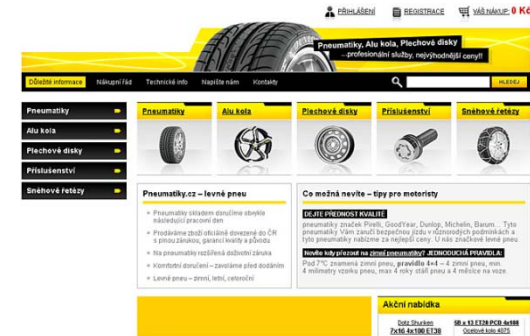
PŘIHLÁŠENÍ REGISTRACE VÁŠ NÁKUP: 0 Kč

Pneumatiky, Alu kola, Plechové disky
...profesionální služby, nejvýhodnější ceny!!

Důležité informace Nákupní řád Technické info Napište nám Kontakty

HLEDEJ

Pneumatiky
Alu kola
Plechové disky
Příslušenství
Sněhové řetězy

Pneumatiky
Alu kola
Plechové disky
Příslušenství
Sněhové řetězy

Pneumatiky.cz – levné pneu

Pneumatiky skladem doručíme obvykle následující pracovní den

Prodáváme zboží oficiálně dovezené do ČR s plnou zárukou, garancí kvality a původu

Na pneumatiky rozšířená doživotní záruka

Komfortní doručení – zavoláme před dodáním

Levné pneu – zimní, letní, celoroční

Co možná nevíte – tipy pro motoristy

DEJTE PŘEDNOST KVALITĚ

pneumatiky značek Pirelli, GoodYear, Dunlop, Michelin, Barum... Tyto pneumatiky Vám zaručí bezpečnou jízdu v různých podmínkách a tyto pneumatiky nabízíme za nejlepší ceny. U nás značkové levné pneu

Nevíte kdy přezout na zimní pneumatiky? JEDNODUCHÁ PRAVIDLA:

Pod 7°C znamená zimní pneu, pravidlo 4+4 – 4 zimní pneu, min. 4 milimetry vzorku pneu, max 4 roky stáří pneu a 4 měsíce na voze.

Akční nabídka

Dotz Shuriken 7x16 4x100 ET30
Sfi x 13 ET28 PCD 4x98
Ocelové kolo 4075